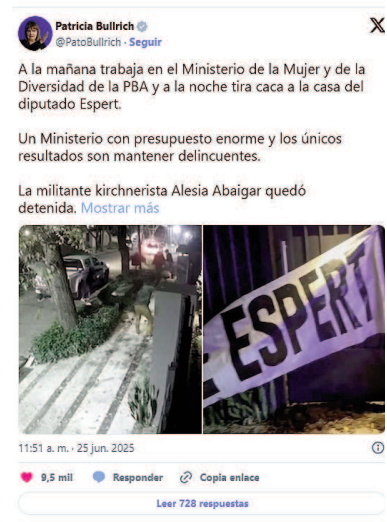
Patricia Bullrich
@PatoBullrich · Seguir

A la mañana trabaja en el Ministerio de la Mujer y de la Diversidad de la PBA y a la noche tira caca a la casa del diputado Espert.

Un Ministerio con presupuesto enorme y los únicos resultados son mantener delincuentes.

La militante kirchnerista Alesia Abaigar quedó detenida. Mostrar más

ESPERT

11:51 a. m. · 25 jun. 2025

9,5 mil Responder Copia enlace

Leer 728 respuestas